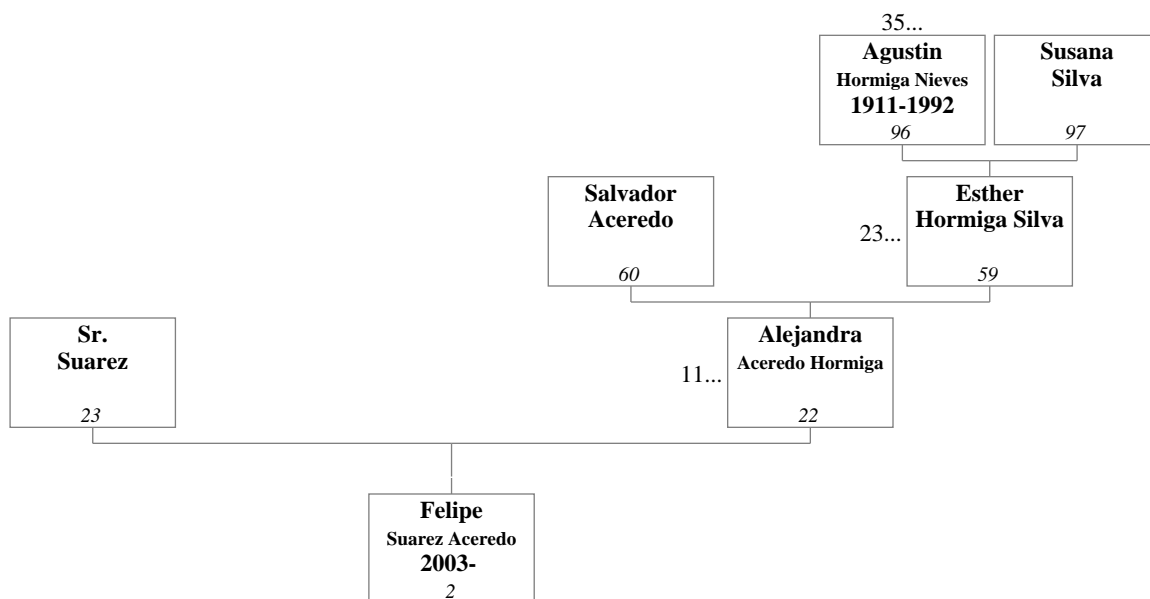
35...
**Agustin**
**Hormiga Nieves**
**1911-1992**
*96*

**Susana**
**Silva**
*97*

**Salvador**
**Aceredo**
*60*

23...
**Esther**
**Hormiga Silva**
*59*

**Sr.**
**Suarez**
*23*

11...
**Alejandra**
**Aceredo Hormiga**
*22*

**Felipe**
**Suarez Aceredo**
**2003-**
*2*